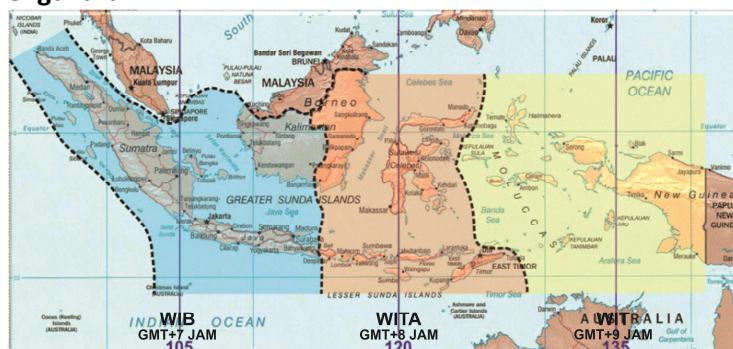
NICOBAR ISLANDS (INDIA)

Phuket

South

Sulu Sea

Mindanao

Davao

Koror

PALAU

Kota Bharu

MALAYSIA

Kuala Lumpur

Bandar Seri Begawan

BRUNEI

MALAYSIA

PULAU-PULAU NATUNA BESAR

Zamboanga

PALAU ISLANDS

PACIFIC OCEAN

Banda Aceh

Medan

SINGAPORE

Borneo

Kalimantan

Celebes Sea

Manado

Ternate

Halmahera

Equator

Sumatra

Padang

Pontianak

Samarinda

Gorontalo

Sorong

Palembang

Bengkulu

Banjarmasin

Celebes

Ambon

Jayapura

New Guinea

PAPUA NEW GUINEA

GREATER SUNDA ISLANDS

Java Sea

Jakarta

Bandung

Semarang

Surabaya

Yogyakarta

Madura

Makassar

MOLUCCAS

Banda Sea

KEPULAUAN TANIMBAR

Arafura Sea

Merauke

Bali

Lombok

Sumbawa

Flores

Timor

EAST TIMOR

LESSER SUNDA ISLANDS

Timor Sea

Christmas Island (AUSTRALIA)

Cocos (Keeling) Islands (AUSTRALIA)

Ashmore and Cartier Islands (AUSTRALIA)

INDIAN OCEAN

AUSTRALIA

WIB
GMT+7 JAM

WITA
GMT+8 JAM

WIT
GMT+9 JAM

105

120

135